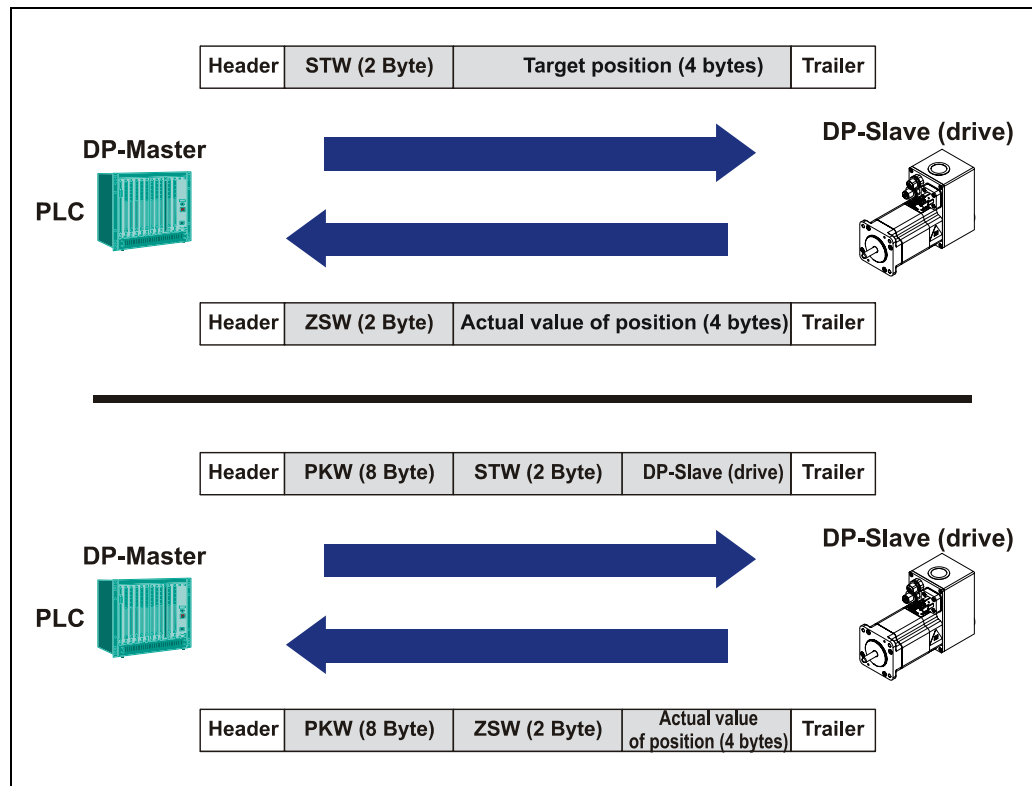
| Header | STW (2 Byte) | Target position (4 bytes) | Trailer |
|---|---|---|---|

DP-Master

PLC

DP-Slave (drive)

| Header | ZSW (2 Byte) | Actual value of position (4 bytes) | Trailer |
|---|---|---|---|

| Header | PKW (8 Byte) | STW (2 Byte) | DP-Slave (drive) | Trailer |
|---|---|---|---|---|

DP-Master

PLC

DP-Slave (drive)

| Header | PKW (8 Byte) | ZSW (2 Byte) | Actual value of position (4 bytes) | Trailer |
|---|---|---|---|---|